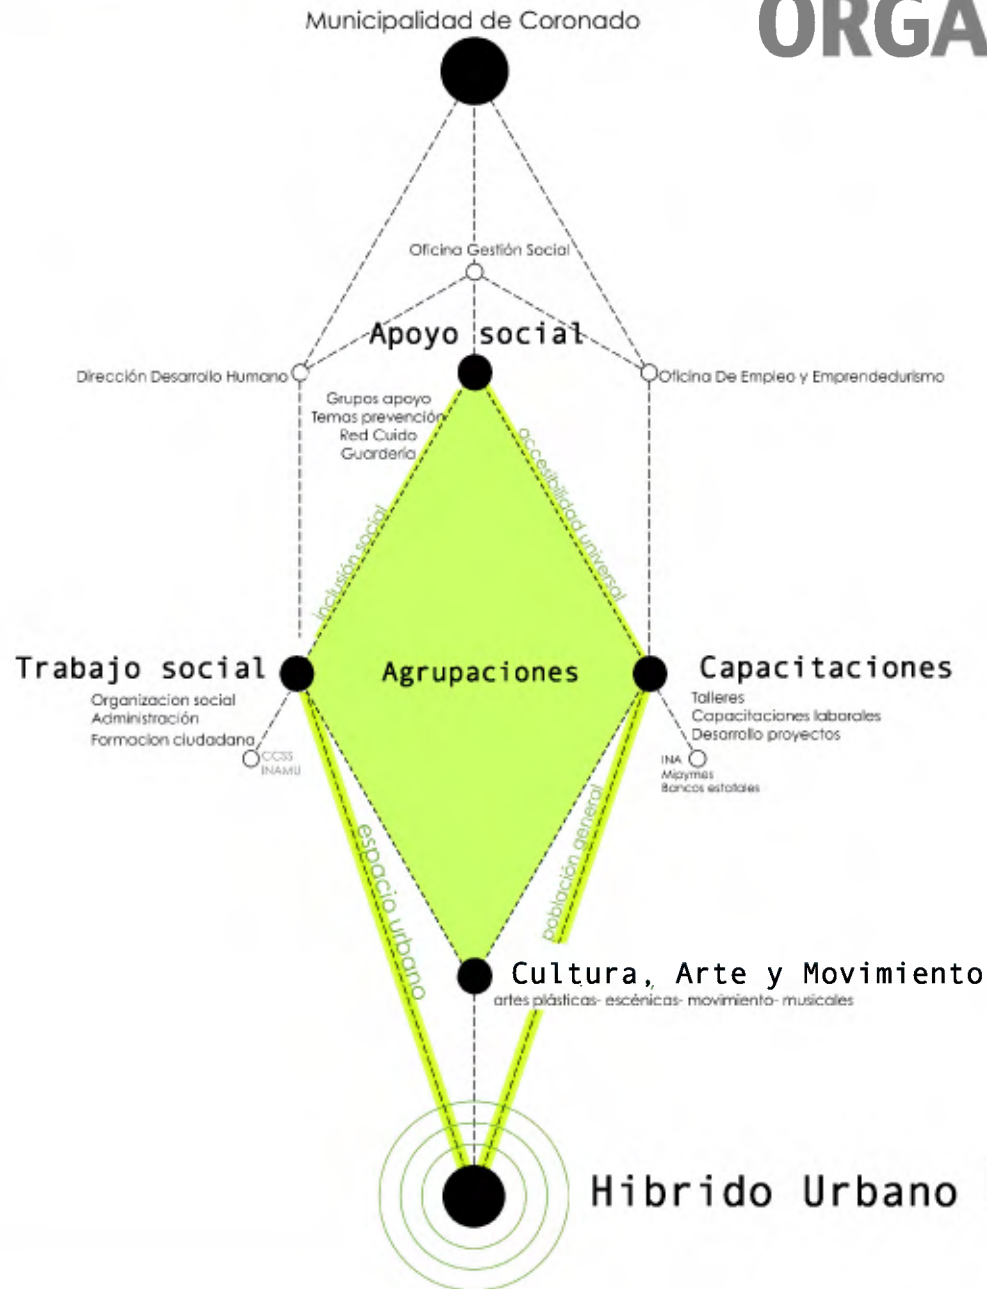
Municipalidad de Coronado

ORGA

Oficina Gestión Social

Apoyo social

Dirección Desarrollo Humano

Oficina De Empleo y Emprendedurismo

Grupos apoyo
Temas prevención
Red Cuido
Guardería

accesibilidad universal

inclusión social

Trabajo social

Organizacion social
Administración
Formacion ciudadana

CCSS
INAMU

Agrupaciones

Capacitaciones

Talleres
Capacitaciones laborales
Desarrollo proyectos

INA
Mipymes
Bancos estatales

espacio urbano

población general

Cultura, Arte y Movimiento

artes plásticas- escénicas- movimiento- musicales

Hibrido Urbano